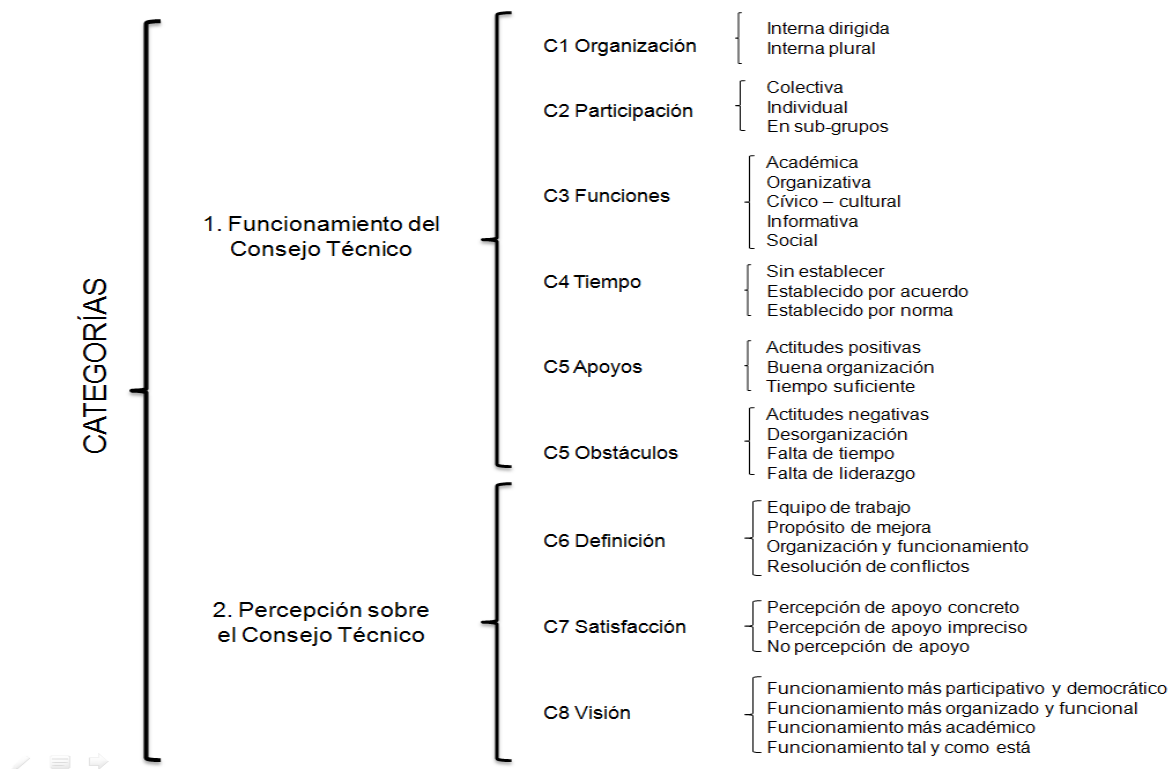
CATEGORÍAS

1. Funcionamiento del Consejo Técnico

C1 Organización
Interna dirigida
Interna plural

C2 Participación
Colectiva
Individual
En sub-grupos

C3 Funciones
Académica
Organizativa
Cívico – cultural
Informativa
Social

C4 Tiempo
Sin establecer
Establecido por acuerdo
Establecido por norma

C5 Apoyos
Actitudes positivas
Buena organización
Tiempo suficiente

C5 Obstáculos
Actitudes negativas
Desorganización
Falta de tiempo
Falta de liderazgo

2. Percepción sobre el Consejo Técnico

C6 Definición
Equipo de trabajo
Propósito de mejora
Organización y funcionamiento
Resolución de conflictos

C7 Satisfacción
Percepción de apoyo concreto
Percepción de apoyo impreciso
No percepción de apoyo

C8 Visión
Funcionamiento más participativo y democrático
Funcionamiento más organizado y funcional
Funcionamiento más académico
Funcionamiento tal y como está